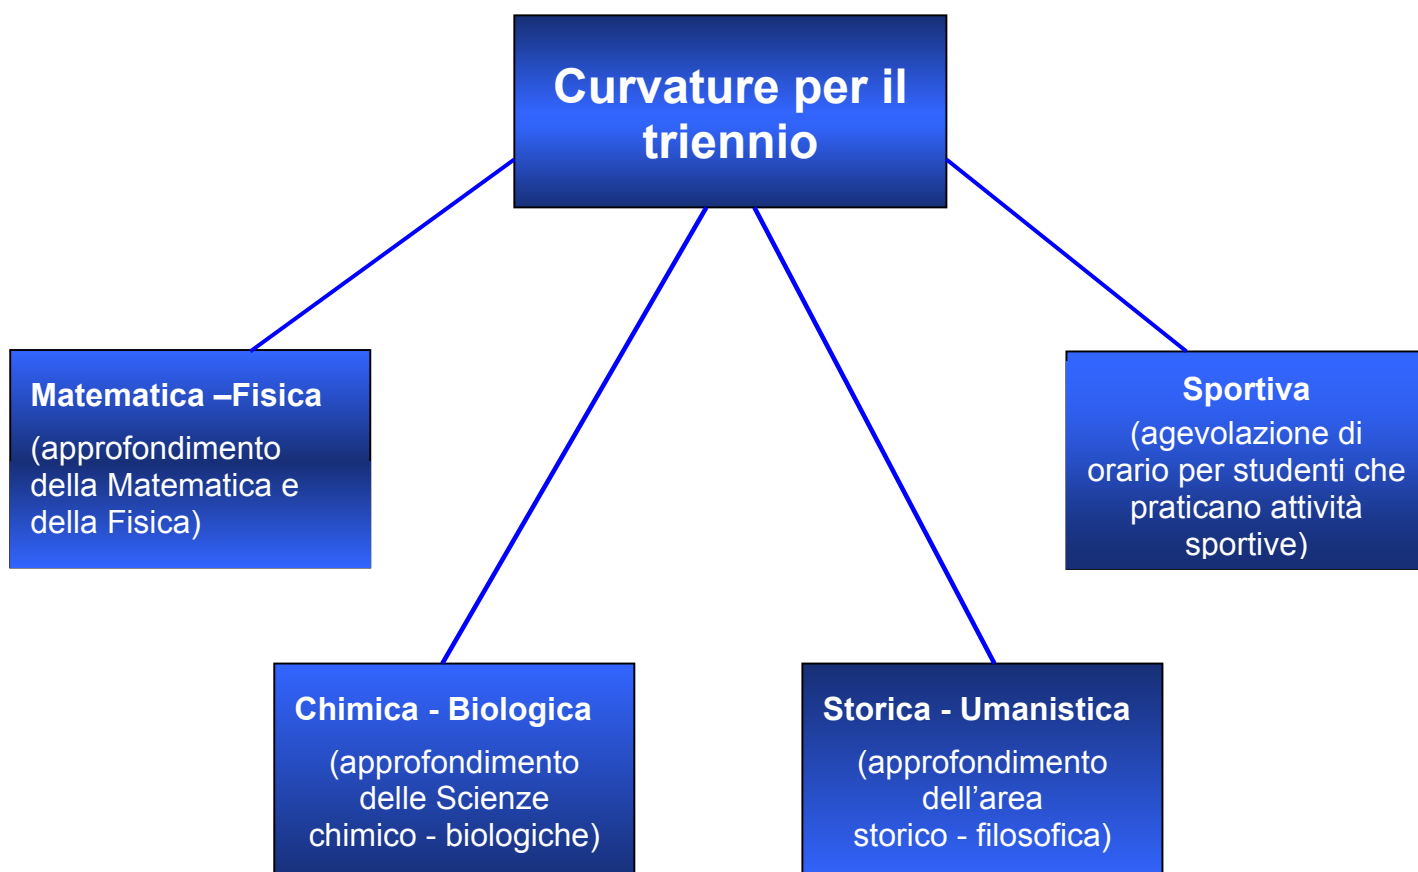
Curvature per il triennio

Matematica –Fisica

(approfondimento della Matematica e della Fisica)

Sportiva

(agevolazione di orario per studenti che praticano attività sportive)

Chimica - Biologica

(approfondimento delle Scienze chimico - biologiche)

Storica - Umanistica

(approfondimento dell’area storico - filosofica)